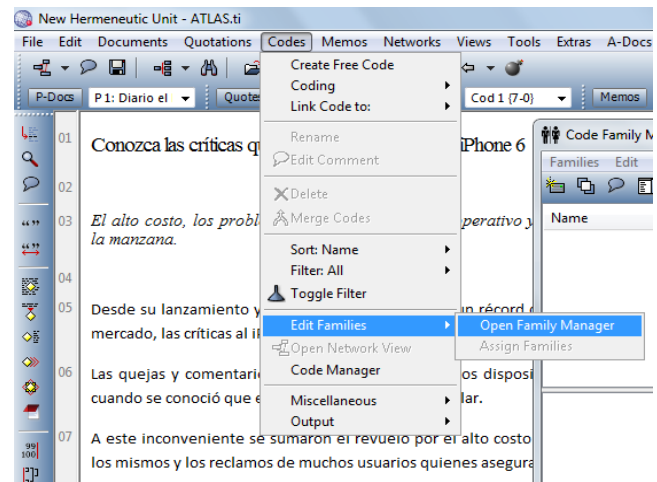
New Hermeneutic Unit - ATLAS.ti

File Edit Documents Quotations Codes Memos Networks Views Tools Extras A-Docs

P-Docs P 1: Diario el Quote Cod 1 {7-0} Memos

01 Conozca las críticas q iPhone 6

02

03 El alto costo, los probl perativo y la manzana.

04

05 Desde su lanzamiento y un récord mercado, las críticas al iP

06 Las quejas y comentari os disposi cuando se conoció que e lar.

07 A este inconveniente se sumaron el revuelo por el alto costo los mismos y los reclamos de muchos usuarios quienes asegura

Create Free Code
Coding
Link Code to:
Rename
Edit Comment
Delete
Merge Codes
Sort: Name
Filter: All
Toggle Filter
Edit Families
Open Network View
Code Manager
Miscellaneous
Output

Open Family Manager
Assign Families

Code Family M
Families Edit
Name

99 100